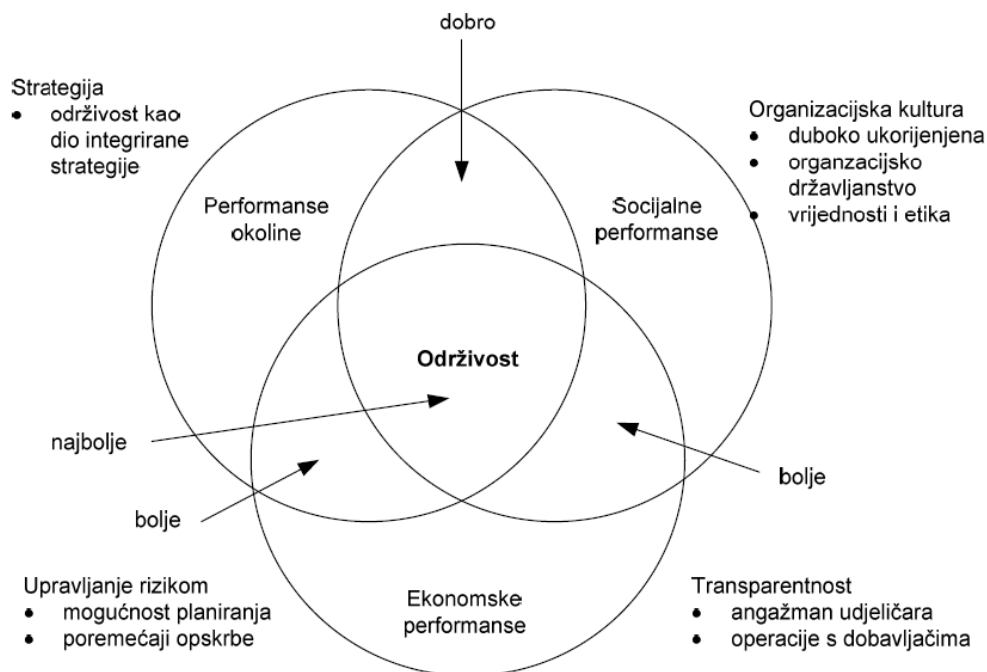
dobro

Strategija
- održivost kao dio integrirane strategije

Organizacijska kultura
- duboko ukorijenjena
- organizacijsko državljanstvo
- vrijednosti i etika

Performanse okoline

Socijalne performanse

Održivost

najbolje

bolje

bolje

Ekonomske performanse

Upravljanje rizikom
- mogućnost planiranja
- poremećaji opskrbe

Transparentnost
- angažman udjeličara
- operacije s dobavljačima